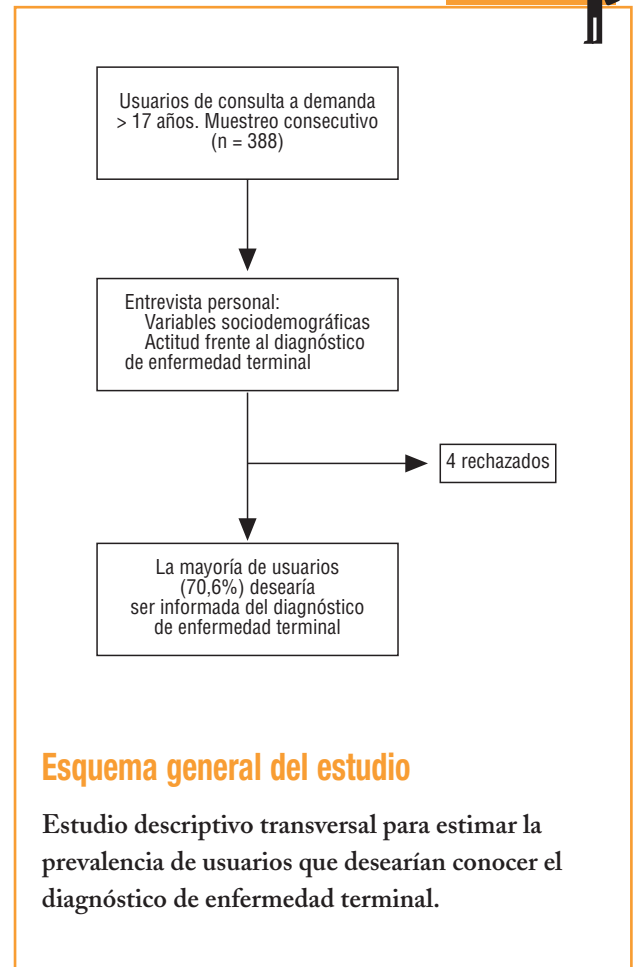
Usuarios de consulta a demanda > 17 años. Muestreo consecutivo (n = 388)

Entrevista personal:
Variables sociodemográficas
Actitud frente al diagnóstico de enfermedad terminal

4 rechazados

La mayoría de usuarios (70,6%) desearía ser informada del diagnóstico de enfermedad terminal

Esquema general del estudio

Estudio descriptivo transversal para estimar la prevalencia de usuarios que desearían conocer el diagnóstico de enfermedad terminal.